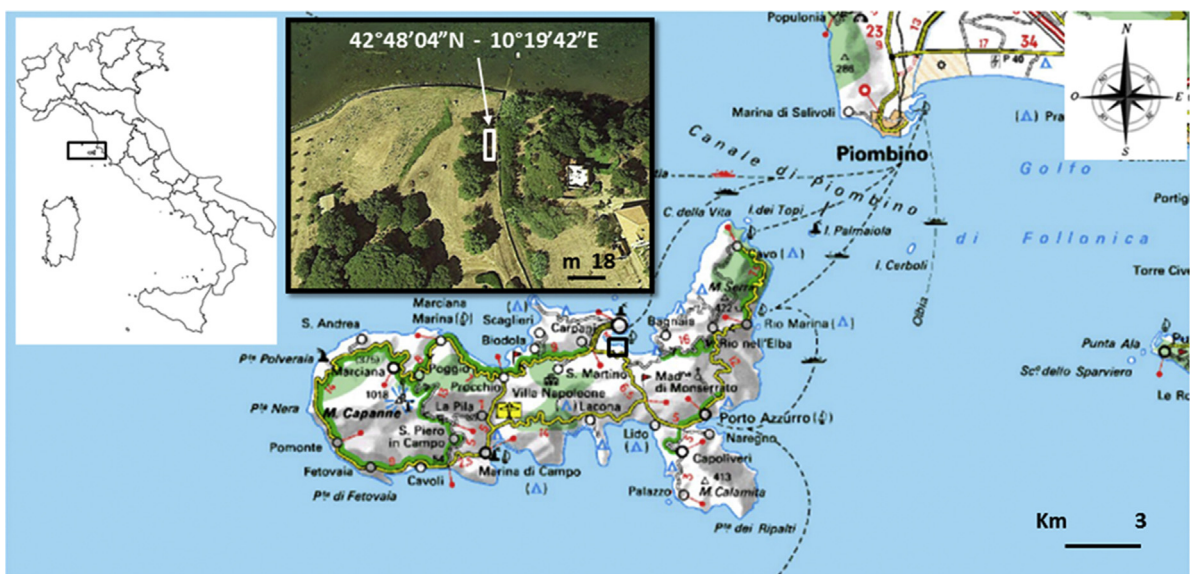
42°48'04"N - 10°19'42"E

m 18

Populonia
23
13
34
286
Marina di Salivoli
P 40
N
O
E
S
(Δ) Pra
Piombino
Canale di Piombino
Golfo
di Follonica
Portig
Torre Civ
C. della Vita
I. dei Topi
I. Palmaiola
I. Cerboli
Cavo (Δ)
M. Serra
Rio Marina (Δ)
Rio nell'Elba
Bagnaia
Marciana Marina (Δ)
Scaglieri
Carpani
Biodola
S. Andrea
P^ta Polveraia
Marciana
Poggio
Procchio
S. Martino
Villa Napoleone
Mad^na di Monserrato
P^ta Nera
M. Capanne
1018
La Pila
Lacona
Porto Azzurro (Δ)
Pomonte
S. Piero in Campo
Lido (Δ)
Naregno
Capoliveri
Fetovaia
Cavoli
Marina di Campo
(Δ)
Palazzo
413
M. Calamita
P^ta di Fetovaia
P^ta dei Ripalti
Punta Ala
Sc^o dello Sparviero
Le R
Km 3